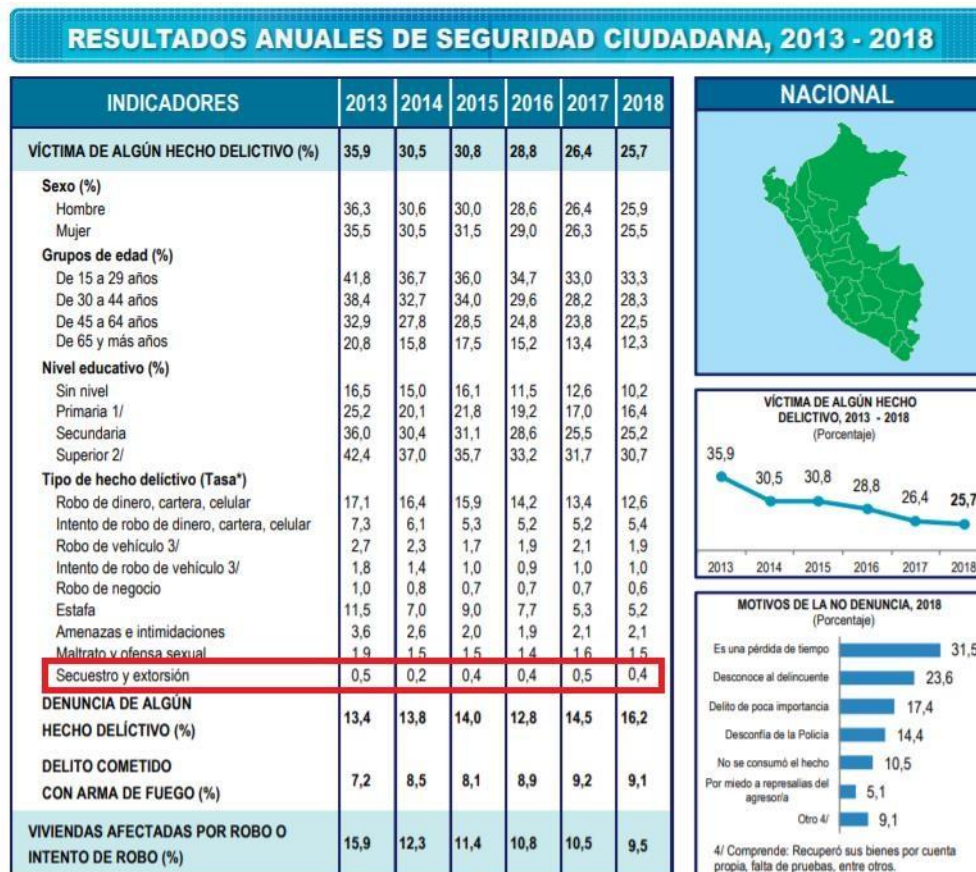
RESULTADOS ANUALES DE SEGURIDAD CIUDADANA, 2013 - 2018

| INDICADORES | 2013 | 2014 | 2015 | 2016 | 2017 | 2018 |
|---|---|---|---|---|---|---|
| VÍCTIMA DE ALGÚN HECHO DELICTIVO (%) | 35,9 | 30,5 | 30,8 | 28,8 | 26,4 | 25,7 |
| Sexo (%) | | | | | | |
| Hombre | 36,3 | 30,6 | 30,0 | 28,6 | 26,4 | 25,9 |
| Mujer | 35,5 | 30,5 | 31,5 | 29,0 | 26,3 | 25,5 |
| Grupos de edad (%) | | | | | | |
| De 15 a 29 años | 41,8 | 36,7 | 36,0 | 34,7 | 33,0 | 33,3 |
| De 30 a 44 años | 38,4 | 32,7 | 34,0 | 29,6 | 28,2 | 28,3 |
| De 45 a 64 años | 32,9 | 27,8 | 28,5 | 24,8 | 23,8 | 22,5 |
| De 65 y más años | 20,8 | 15,8 | 17,5 | 15,2 | 13,4 | 12,3 |
| Nivel educativo (%) | | | | | | |
| Sin nivel | 16,5 | 15,0 | 16,1 | 11,5 | 12,6 | 10,2 |
| Primaria 1/ | 25,2 | 20,1 | 21,8 | 19,2 | 17,0 | 16,4 |
| Secundaria | 36,0 | 30,4 | 31,1 | 28,6 | 25,5 | 25,2 |
| Superior 2/ | 42,4 | 37,0 | 35,7 | 33,2 | 31,7 | 30,7 |
| Tipo de hecho delictivo (Tasa*) | | | | | | |
| Robo de dinero, cartera, celular | 17,1 | 16,4 | 15,9 | 14,2 | 13,4 | 12,6 |
| Intento de robo de dinero, cartera, celular | 7,3 | 6,1 | 5,3 | 5,2 | 5,2 | 5,4 |
| Robo de vehículo 3/ | 2,7 | 2,3 | 1,7 | 1,9 | 2,1 | 1,9 |
| Intento de robo de vehículo 3/ | 1,8 | 1,4 | 1,0 | 0,9 | 1,0 | 1,0 |
| Robo de negocio | 1,0 | 0,8 | 0,7 | 0,7 | 0,7 | 0,6 |
| Estafa | 11,5 | 7,0 | 9,0 | 7,7 | 5,3 | 5,2 |
| Amenazas e intimidaciones | 3,6 | 2,6 | 2,0 | 1,9 | 2,1 | 2,1 |
| Maltrato y ofensa sexual | 1,9 | 1,5 | 1,5 | 1,4 | 1,6 | 1,5 |
| Secuestro y extorsión | 0,5 | 0,2 | 0,4 | 0,4 | 0,5 | 0,4 |
| DENUNCIA DE ALGÚN HECHO DELICTIVO (%) | 13,4 | 13,8 | 14,0 | 12,8 | 14,5 | 16,2 |
| DELITO COMETIDO CON ARMA DE FUEGO (%) | 7,2 | 8,5 | 8,1 | 8,9 | 9,2 | 9,1 |
| VIVIENDAS AFECTADAS POR ROBO O INTENTO DE ROBO (%) | 15,9 | 12,3 | 11,4 | 10,8 | 10,5 | 9,5 |

NACIONAL

VÍCTIMA DE ALGÚN HECHO DELICTIVO, 2013 - 2018
(Porcentaje)

35,9 30,5 30,8 28,8 26,4 25,7

2013 2014 2015 2016 2017 2018

MOTIVOS DE LA NO DENUNCIA, 2018
(Porcentaje)

Es una pérdida de tiempo 31,5
Desconoce al delincuente 23,6
Delito de poca importancia 17,4
Desconfía de la Policía 14,4
No se consumó el hecho 10,5
Por miedo a represalias del agresor/a 5,1
Otro 4/ 9,1

4/ Comprende: Recuperó sus bienes por cuenta propia, falta de pruebas, entre otros.